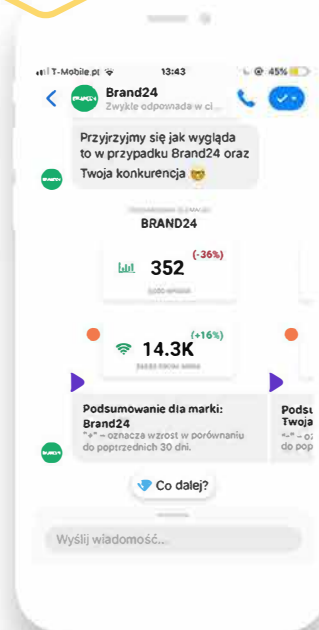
T-Mobile.pl 13:43 45%

Brand24
Zwykle odpowiada w ci...

Przyjrzyjmy się jak wygląda to w przypadku Brand24 oraz Twoja konkurencja 🤓

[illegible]
BRAND24

352 (-36%)
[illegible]

14.3K (+16%)
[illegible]

Podsumowanie dla marki: Brand24
"+" – oznacza wzrost w porównaniu do poprzednich 30 dni.

Podsu
Twoja
"-" – o
do pop

💎 Co dalej?

Wyślij wiadomość...